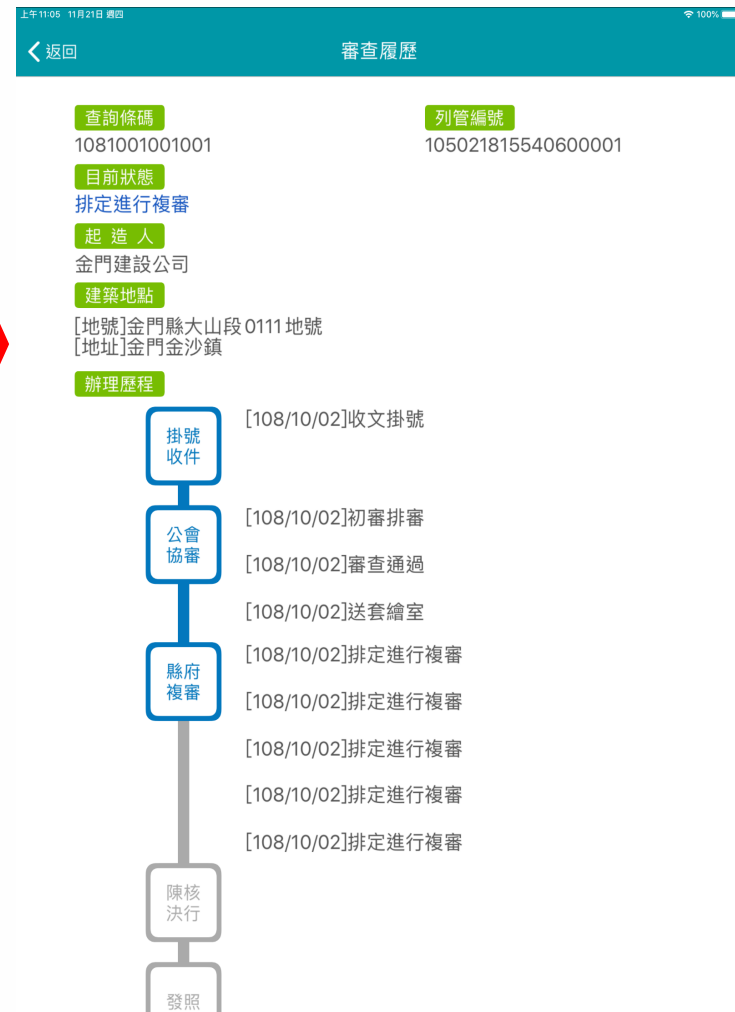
上午11:05 11月21日 週四

100%

返回

審查履歷

查詢條碼
1081001001001

列管編號
105021815540600001

目前狀態
排定進行複審

起 造 人
金門建設公司

建築地點
[地號]金門縣大山段0111地號
[地址]金門金沙鎮

辦理歷程

掛號收件

[108/10/02]收文掛號

公會協審

[108/10/02]初審排審

[108/10/02]審查通過

[108/10/02]送套繪室

縣府複審

[108/10/02]排定進行複審

[108/10/02]排定進行複審

[108/10/02]排定進行複審

[108/10/02]排定進行複審

[108/10/02]排定進行複審

陳核決行

發照